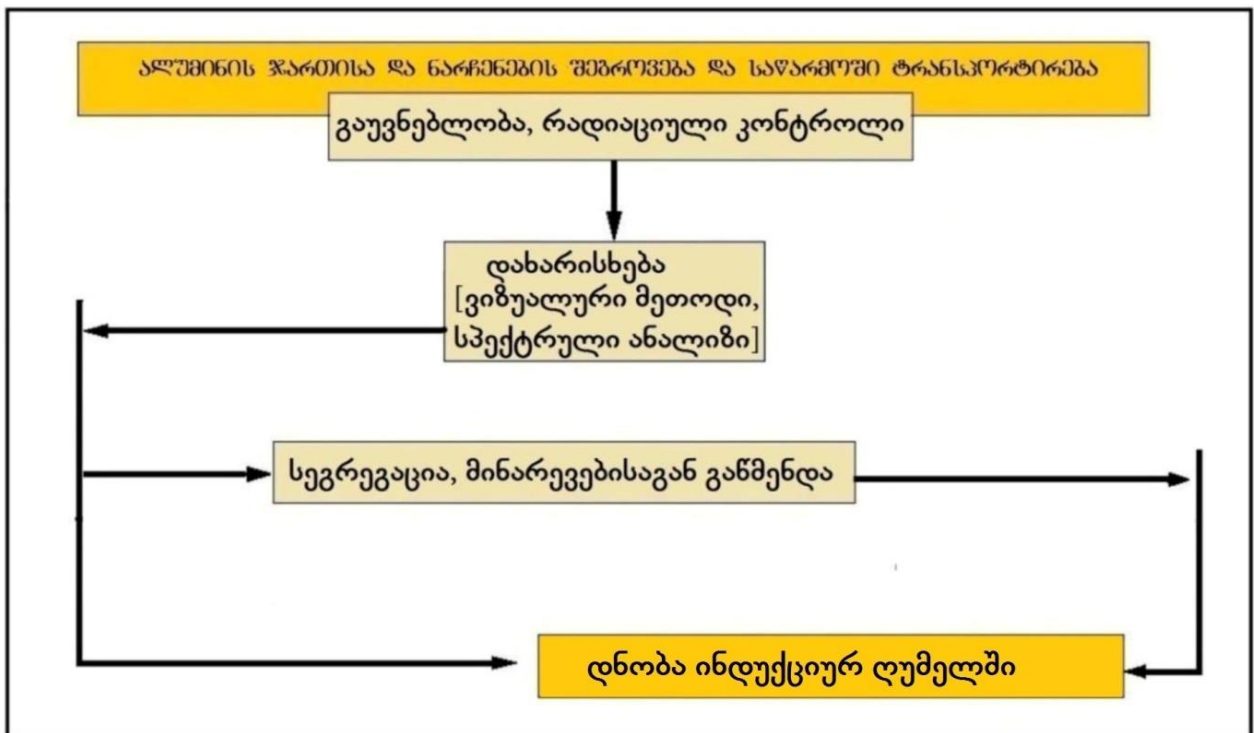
ᲐᲚᲣᲛᲘᲜᲘᲡ ᲯᲐᲠᲗᲘᲡᲐ ᲓᲐ ᲜᲐᲠᲩᲔᲜᲔᲑᲘᲡ ᲨᲔᲒᲠᲝᲕᲔᲑᲐ ᲓᲐ ᲡᲐᲬᲐᲠᲛᲝᲨᲘ ᲢᲠᲐᲜᲡᲞᲝᲠᲢᲘᲠᲔᲑᲐ

გაუვნებლობა, რადიაციული კონტროლი

დახარისხება [ვიზუალური მეთოდი, სპექტრული ანალიზი]

სეგრეგაცია, მინარევებისაგან გაწმენდა

დნობა ინდუქციურ ღუმელში